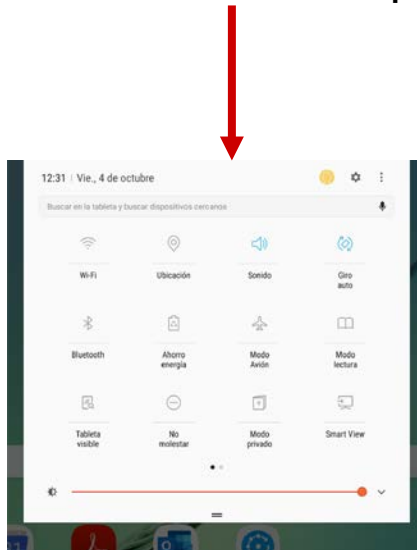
12:31 | Vie., 4 de octubre

Buscar en la tableta y buscar dispositivos cercanos

Wi-Fi

Ubicación

Sonido

Giro auto

Bluetooth

Ahorro energía

Modo Avión

Modo lectura

Tableta visible

No molestar

Modo privado

Smart View